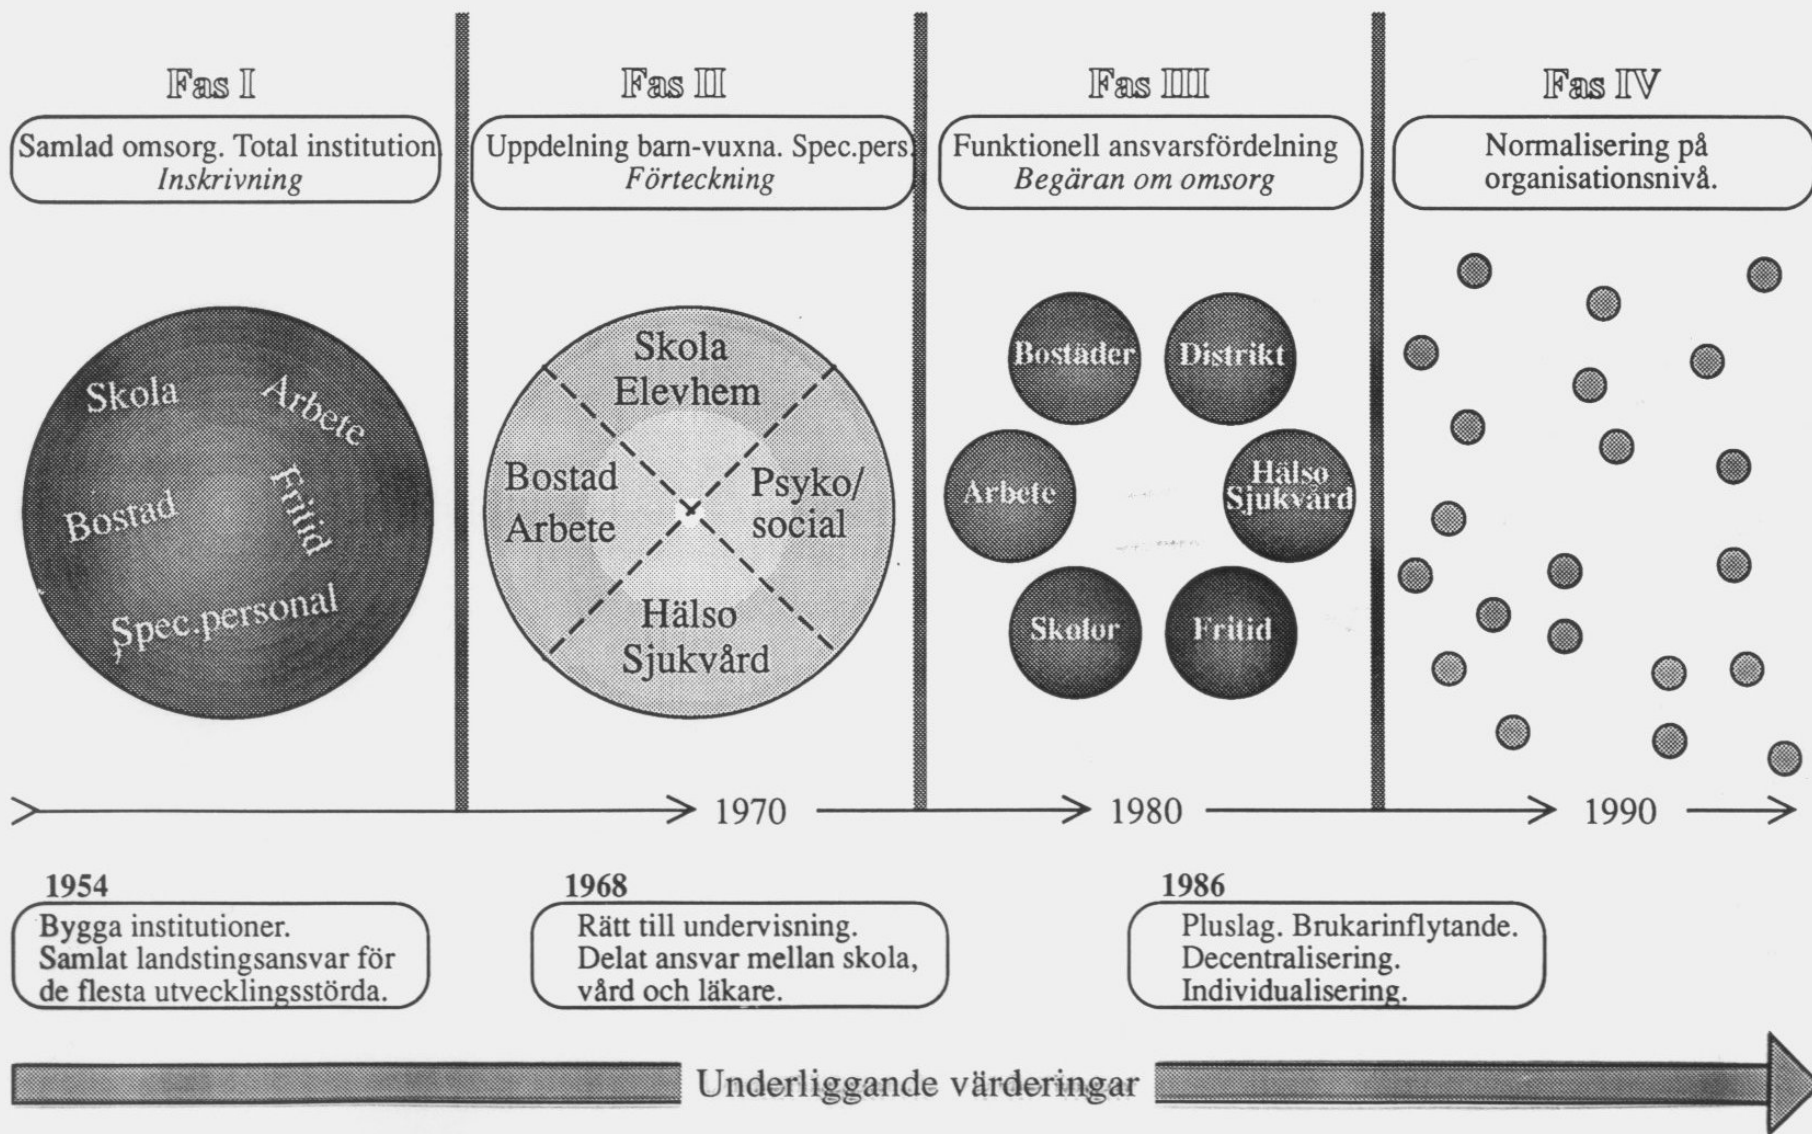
Fas I

Samlad omsorg. Total institution
Inskrivning

Skola
Arbete
Fritid
Bostad
Spec.personal

Fas II

Uppdelning barn-vuxna. Spec.pers.
Förteckning

Skola
Elevhem
Bostad
Arbete
Psyko/
social
Hälso
Sjukvård

Fas III

Funktionell ansvarsfördelning
Begäran om omsorg

Bostäder
Distrikt
Arbete
Hälso
Sjukvård
Skolor
Fritid

Fas IV

Normalisering på organisationsnivå.

1970
1980
1990

1954
Bygga institutioner.
Samlat landstingsansvar för de flesta utvecklingsstörda.

1968
Rätt till undervisning.
Delat ansvar mellan skola, vård och läkare.

1986
Pluslag. Brukarinflytande.
Decentralisering.
Individualisering.

Underliggande värderingar